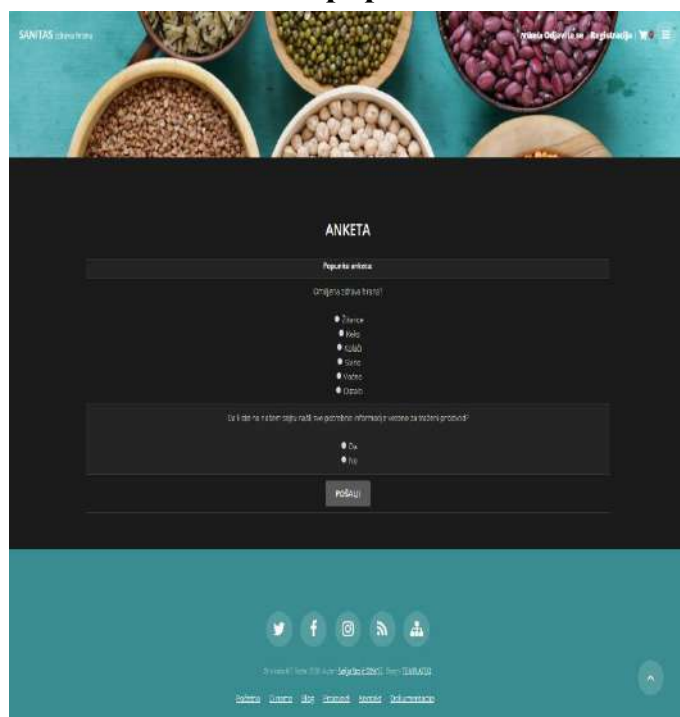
SANITAS Zdrava hrana

Anketa Odjavi se | Registracija | 0

ANKETA

Popunite anketu

Omiljena zdrava hrana?

Žitarice
Keks
Kolači
Slano
Voćno
Ostalo

Da li ste na našem sajtu našli sve potrebne informacije vezane za traženi proizvod?

Da
Ne

POŠALJI

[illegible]

Početna Onama Blog Proizvodi Kontakt Dokumentacija